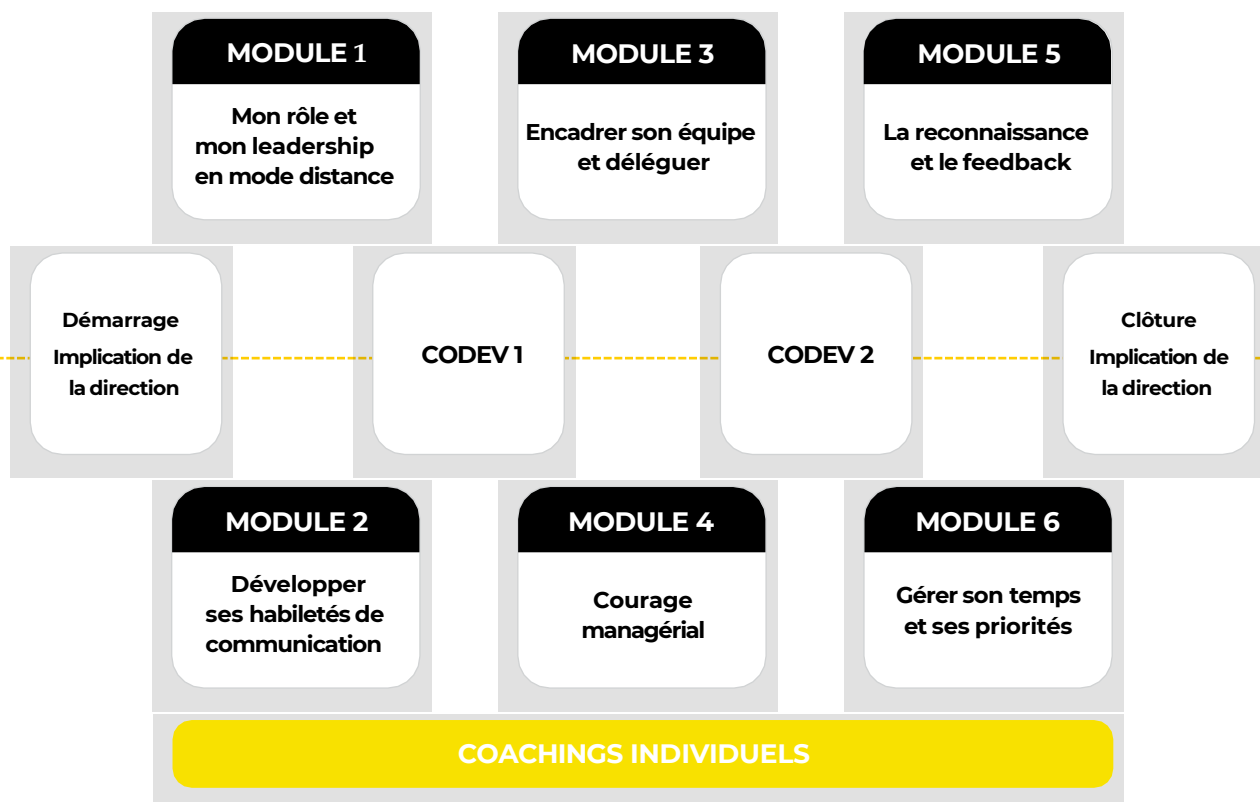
MODULE 1

Mon rôle et mon leadership en mode distance

MODULE 3

Encadrer son équipe et déléguer

MODULE 5

La reconnaissance et le feedback

Démarrage Implication de la direction

CODEV 1

CODEV 2

Clôture Implication de la direction

MODULE 2

Développer ses habiletés de communication

MODULE 4

Courage managérial

MODULE 6

Gérer son temps et ses priorités

COACHINGS INDIVIDUELS